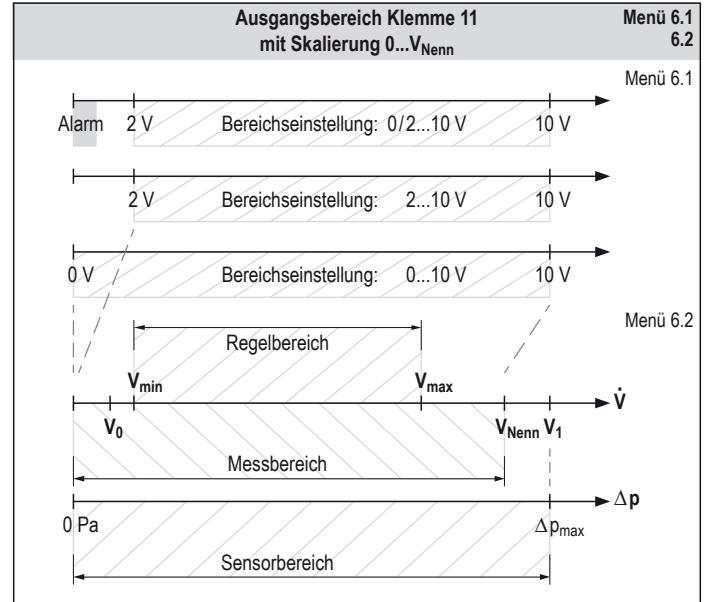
| Ausgangsbereich Klemme 11 mit Skalierung 0...$V_{Nenn}$ | Menü 6.1 6.2 |
|---|---|

Menü 6.1

Alarm 2 V Bereichseinstellung: 0/2...10 V 10 V

2 V Bereichseinstellung: 2...10 V 10 V

0 V Bereichseinstellung: 0...10 V 10 V

Menü 6.2

Regelbereich

$V_{min}$ $V_{max}$ $\dot{V}$

$V_0$ $V_{Nenn}$ $V_1$

Messbereich

$\Delta p$

0 Pa $\Delta p_{max}$

Sensorbereich